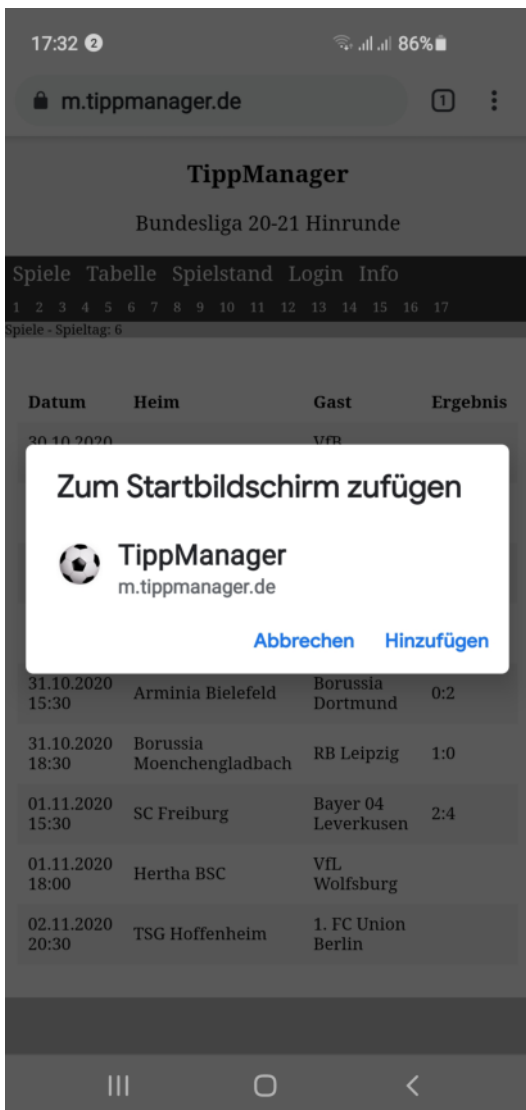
17:32 2 86%

m.tippmanager.de 1 ⋮

TippManager

Bundesliga 20-21 Hinrunde

Spiele Tabelle Spielstand Login Info

1 2 3 4 5 6 7 8 9 10 11 12 13 14 15 16 17

Spiele - Spieltag: 6

| Datum | Heim | Gast | Ergebnis |
|---|---|---|---|
| 30.10.2020 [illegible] | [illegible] | VfB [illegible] | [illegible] |
| 31.10.2020 15:30 | Arminia Bielefeld | Borussia Dortmund | 0:2 |
| 31.10.2020 18:30 | Borussia Moenchengladbach | RB Leipzig | 1:0 |
| 01.11.2020 15:30 | SC Freiburg | Bayer 04 Leverkusen | 2:4 |
| 01.11.2020 18:00 | Hertha BSC | VfL Wolfsburg | |
| 02.11.2020 20:30 | TSG Hoffenheim | 1. FC Union Berlin | |

Zum Startbildschirm zufügen

TippManager
m.tippmanager.de

Abbrechen Hinzufügen